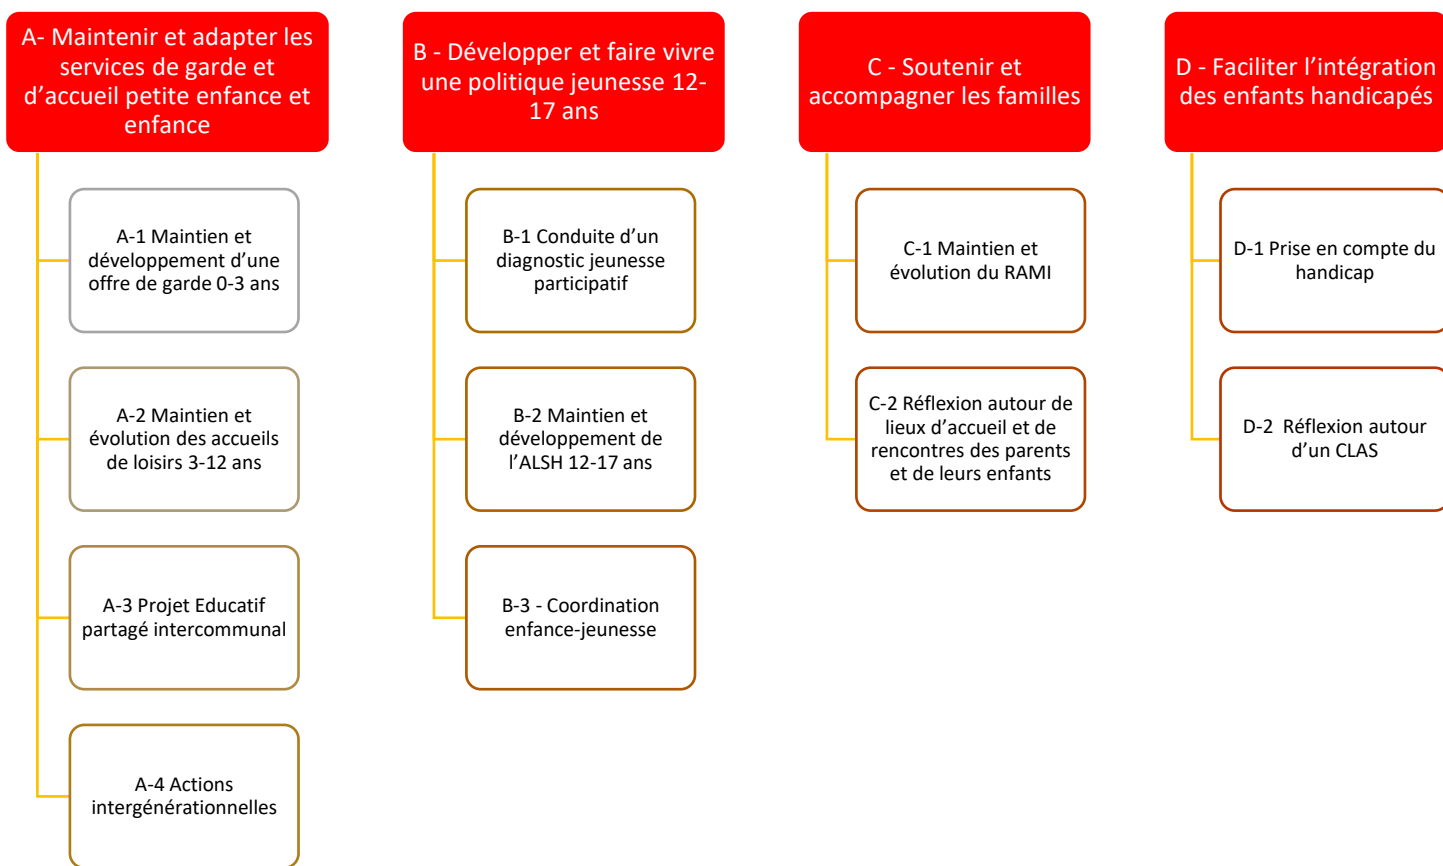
A- Maintenir et adapter les services de garde et d'accueil petite enfance et enfance

A-1 Maintien et développement d'une offre de garde 0-3 ans

A-2 Maintien et évolution des accueils de loisirs 3-12 ans

A-3 Projet Educatif partagé intercommunal

A-4 Actions intergénérationnelles

B - Développer et faire vivre une politique jeunesse 12-17 ans

B-1 Conduite d'un diagnostic jeunesse participatif

B-2 Maintien et développement de l'ALSH 12-17 ans

B-3 - Coordination enfance-jeunesse

C - Soutenir et accompagner les familles

C-1 Maintien et évolution du RAMI

C-2 Réflexion autour de lieux d'accueil et de rencontres des parents et de leurs enfants

D - Faciliter l'intégration des enfants handicapés

D-1 Prise en compte du handicap

D-2 Réflexion autour d'un CLAS